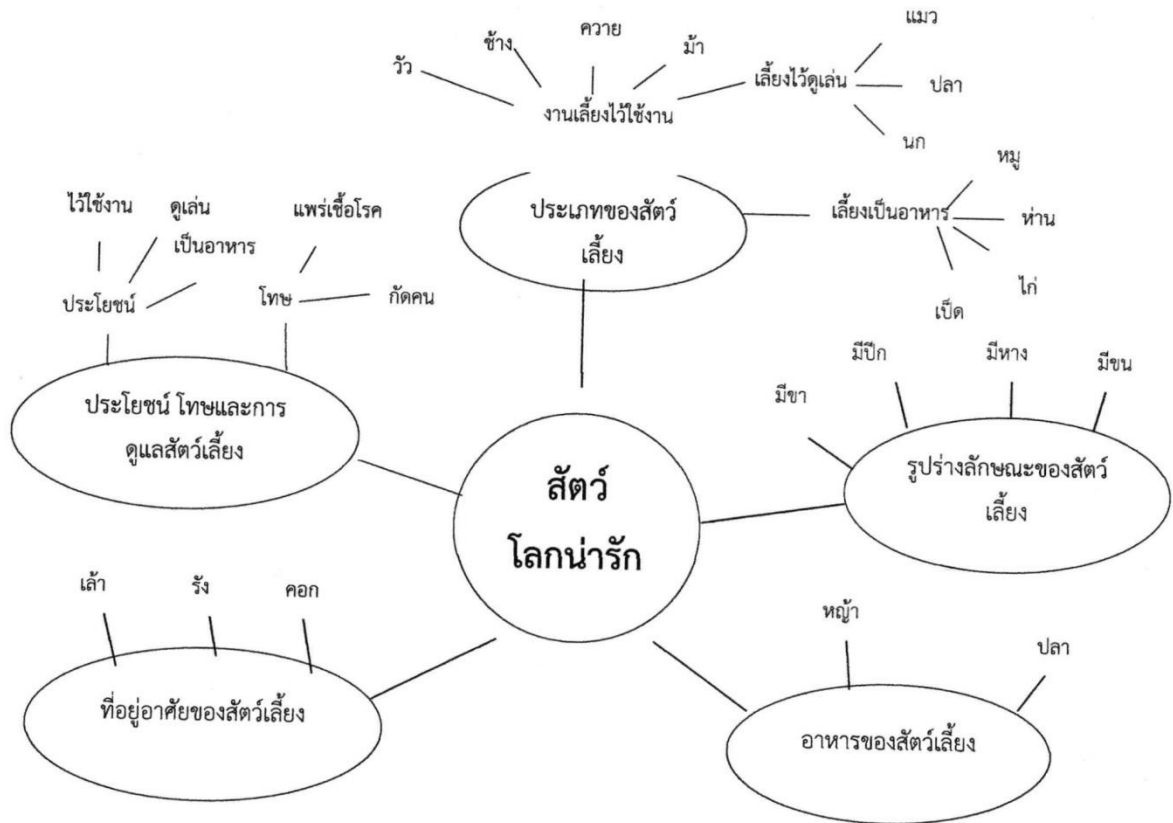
แมว

ช้าง

ควาย

ม้า

วัว

เลี้ยงไว้ดูเล่น

ปลา

งานเลี้ยงไว้ใช้งาน

นก

หมู

ไว้ใช้งาน

ดูเล่น

แพร่เชื้อโรค

ประเภทของสัตว์เลี้ยง

เลี้ยงเป็นอาหาร

ห่าน

เป็นอาหาร

ไก่

ประโยชน์

โทษ

กัดคน

เป็ด

มีปีก

มีหาง

มีขน

มีขา

ประโยชน์ โทษและการดูแลสัตว์เลี้ยง

สัตว์ โลกน่ารัก

รูปร่างลักษณะของสัตว์เลี้ยง

เล้า

รัง

คอก

หญ้า

ปลา

ที่อยู่อาศัยของสัตว์เลี้ยง

อาหารของสัตว์เลี้ยง